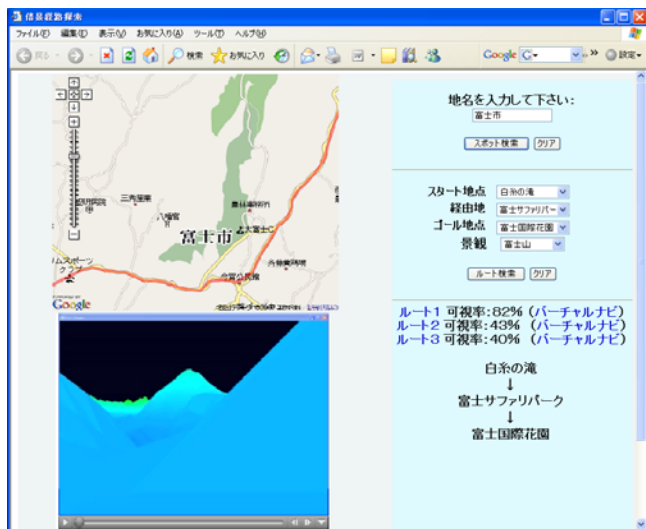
景観経路探索

ファイル(F) 編集(E) 表示(V) お気に入り(A) ツール(T) ヘルプ(H)

戻る 検索 お気に入り Google G 設定

富士市

Google

地名を入力して下さい:
富士市
スポット検索 クリア

スタート地点 白糸の滝
経由地 富士サファリパーク
ゴール地点 富士国際花園
景観 富士山

ルート検索 クリア

ルート1 可視率:82% (バーチャルナビ)
ルート2 可視率:43% (バーチャルナビ)
ルート3 可視率:40% (バーチャルナビ)

白糸の滝
↓
富士サファリパーク
↓
富士国際花園